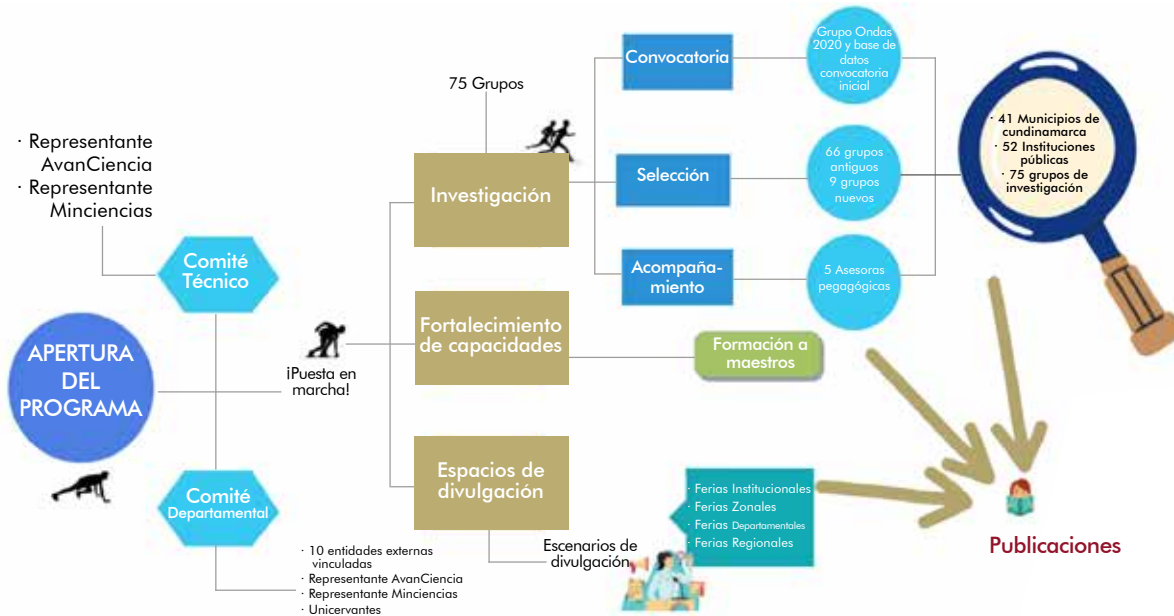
· Representante AvanCiencia
· Representante Minciencias

Comité Técnico

APERTURA DEL PROGRAMA

Comité Departamental

· 10 entidades externas vinculadas
· Representante AvanCiencia
· Representante Minciencias
· Unicervantes

¡Puesta en marcha!

75 Grupos

Investigación

Fortalecimiento de capacidades

Espacios de divulgación

Escenarios de divulgación

Convocatoria

Selección

Acompañamiento

Grupo Ondas 2020 y base de datos convocatoria inicial

66 grupos antiguos
9 grupos nuevos

5 Asesoras pegagógicas

Formación a maestros

· Ferias Institucionales
· Ferias Zonales
· Ferias Departamentales
· Ferias Regionales

· 41 Municipios de cundinamarca
· 52 Instituciones públicas
· 75 grupos de investigación

Publicaciones